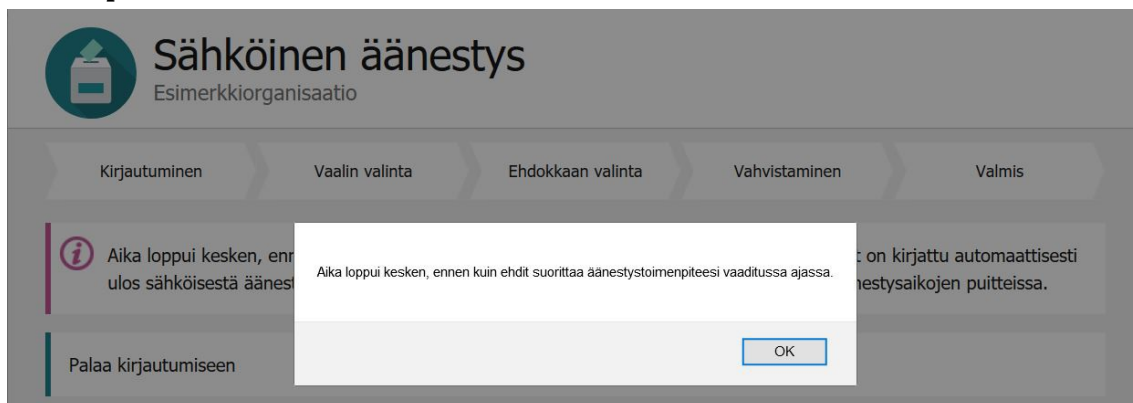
Sähköinen äänestys
Esimerkkiorganisaatio

Kirjautuminen
Vaalin valinta
Ehdokkaan valinta
Vahvistaminen
Valmis

Aika loppui kesken, enn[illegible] t on kirjattu automaattisesti ulos sähköisestä äänes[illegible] nestysaikojen puitteissa.

Aika loppui kesken, ennen kuin ehdit suorittaa äänestystoimenpiteesi vaaditussa ajassa.

OK

Palaa kirjautumiseen